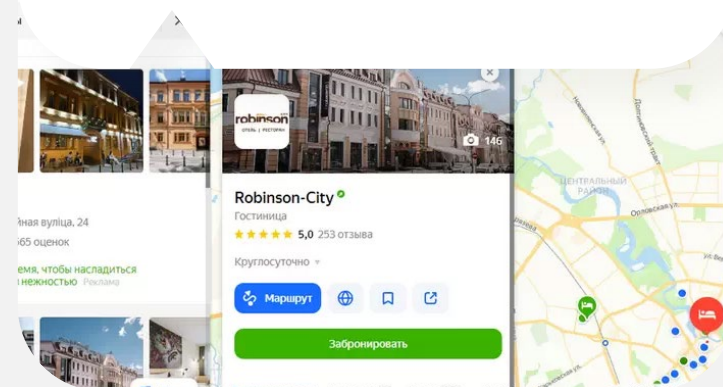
robinson
ОТЕЛЬ | РЕСТОРАН

146

Robinson-City
Гостиница
5,0 253 отзыва
Круглосуточно

Маршрут

Забронировать

ЙНая вуліца, 24
565 оценок
ремя, чтобы насладиться
нежностью Реклама

ЦЕНТРАЛЬНЫЙ РАЙОН
Орловская ул.